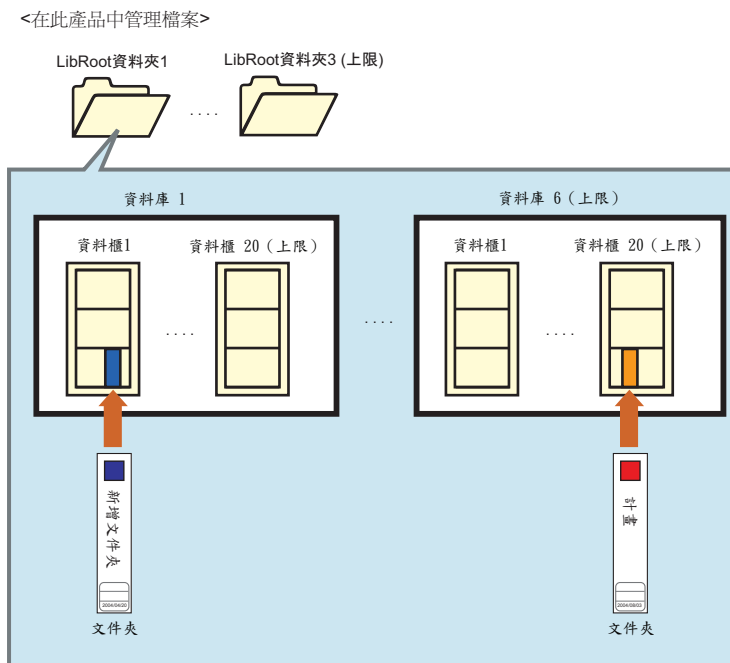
<在此產品中管理檔案>

LibRoot資料夾1

....

LibRoot資料夾3 (上限)

資料庫 1

資料櫃1

資料櫃 20（上限）

....

....

資料庫 6（上限）

資料櫃1

資料櫃 20（上限）

....

新增文件夾

2004/04/20

文件夾

計畫

2004/08/03

文件夾